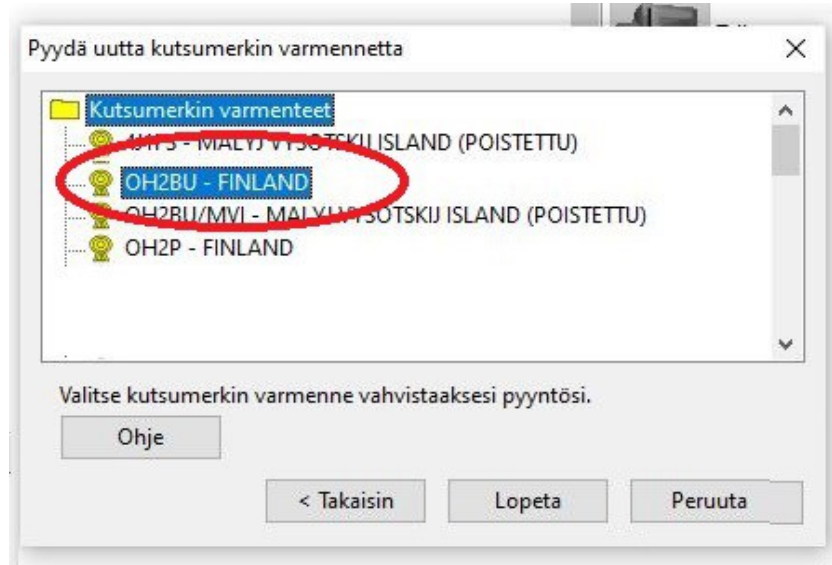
Pyydä uutta kutsumerkin varmennetta

×

Kutsumerkin varmenteet

4J1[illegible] - MALYJ VYSOTSKIJ ISLAND (POISTETTU)

OH2BU - FINLAND

OH2BU/MVI - MALYJ VYSOTSKIJ ISLAND (POISTETTU)

OH2P - FINLAND

Valitse kutsumerkin varmenne vahvistaaksesi pyyntösi.

Ohje

< Takaisin

Lopeta

Peruuta